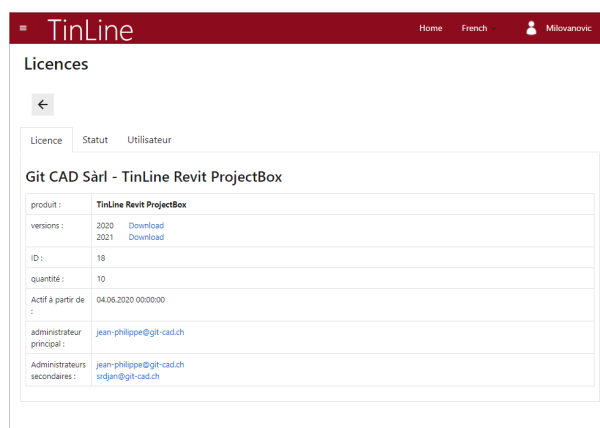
≡ TinLine

Home French Milovanovic

Licences

←

Licence Statut Utilisateur

Git CAD Sàrl - TinLine Revit ProjectBox

| | |
|---|---|
| produit : | TinLine Revit ProjectBox |
| versions : | 2020 Download<br>2021 Download |
| ID : | 18 |
| quantité : | 10 |
| Actif à partir de : | 04.06.2020 00:00:00 |
| administrateur principal : | jean-philippe@git-cad.ch |
| Administrateurs secondaires : | jean-philippe@git-cad.ch<br>srdjan@git-cad.ch |